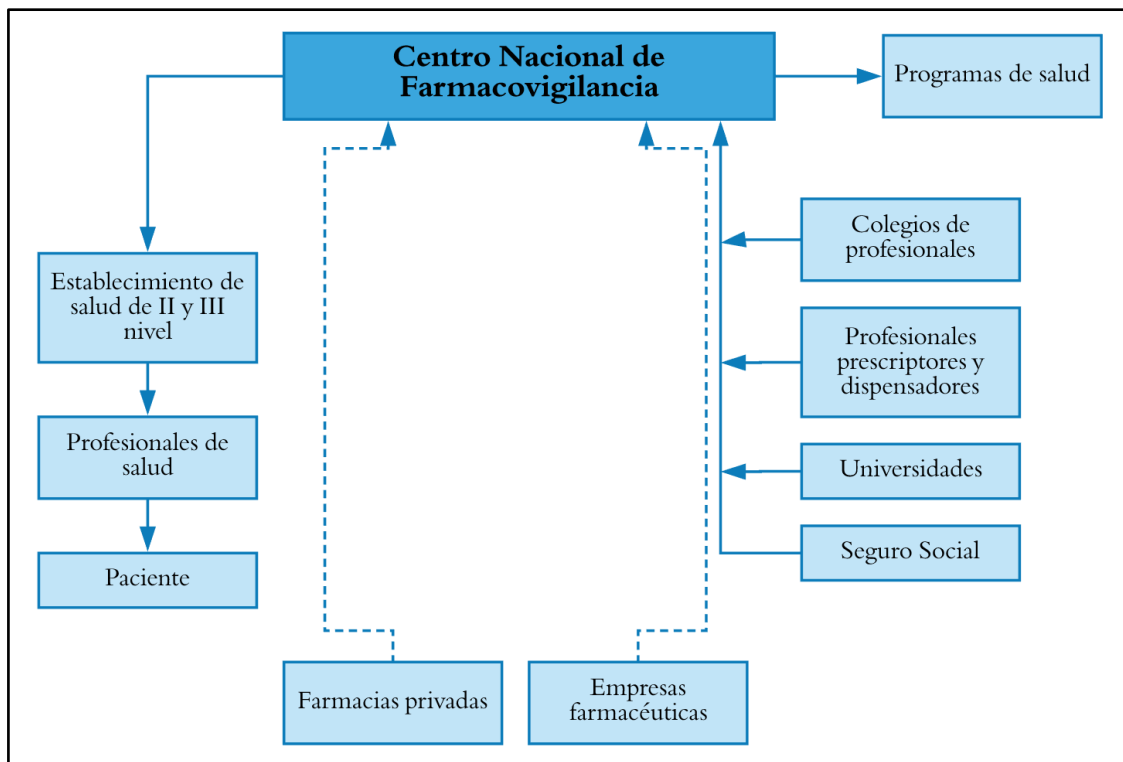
Centro Nacional de Farmacovigilancia

Programas de salud

Establecimiento de salud de II y III nivel

Profesionales de salud

Paciente

Colegios de profesionales

Profesionales prescriptores y dispensadores

Universidades

Seguro Social

Farmacias privadas

Empresas farmacéuticas